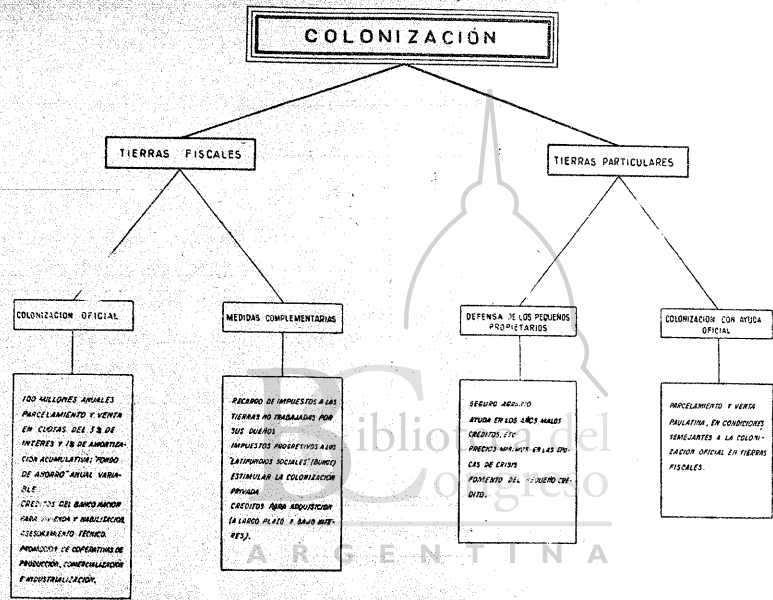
COLONIZACIÓN

TIERRAS FISCALES

TIERRAS PARTICULARES

COLONIZACION OFICIAL

MEDIDAS COMPLEMENTARIAS

DEFENSA DE LOS PEQUEÑOS PROPIETARIOS

COLONIZACION CON AYUDA OFICIAL

100 MILLONES ANUALES
PARCELAMIENTO Y VENTA EN CUOTAS DEL 5% DE INTERES Y 1% DE AMORTIZACION ACUMULATIVA; "FONDO DE AHORRO" ANUAL VARIABLE
CREDITOS DEL BANCO NACION PARA VIVIENDA Y HABILITACION.
ASESORAMIENTO TECNICO.
PROMOCION DE COOPERATIVAS DE PRODUCCION, COMERCIALIZACION E INDUSTRIALIZACION.

RECARGO DE IMPUESTOS A LAS TIERRAS NO TRABAJADAS POR SUS DUEÑOS
IMPUESTOS PROGRESIVOS A LOS "LATIFUNDIOS SOCIALES" (BUNGE)
ESTIMULAR LA COLONIZACION PRIVADA
CREDITOS PARA ADQUISICION (A LARGO PLAZO Y BAJO INTERES).

SEGURO AGRARIO
AYUDA EN LOS AÑOS MALOS
CREDITOS, ETC
PRECIOS MINIMOS EN LAS EPOCAS DE CRISIS
FOMENTO DEL PEQUEÑO CREDITO.

PARCELAMIENTO Y VENTA PAULATINA, EN CONDICIONES SEMEJANTES A LA COLONIZACION OFICIAL EN TIERRAS FISCALES.

Biblioteca del Congreso
ARGENTINA